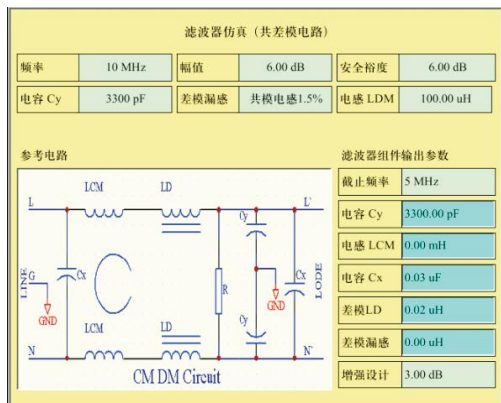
滤波器仿真（共差模电路）

| 频率 | 10 MHz | 幅值 | 6.00 dB | 安全裕度 | 6.00 dB |
|---|---|---|---|---|---|
| 电容 Cy | 3300 pF | 差模漏感 | 共模电感1.5% | 电感 LDM | 100.00 uH |

参考电路

L LCM LD L' Cy Cx LINE G GND C R GND Cy LODE LCM LD N N'

CM DM Circuit

滤波器组件输出参数

| 截止频率 | 5 MHz |
|---|---|
| 电容 Cy | 3300.00 pF |
| 电感 LCM | 0.00 mH |
| 电容 Cx | 0.03 uF |
| 差模LD | 0.02 uH |
| 差模漏感 | 0.00 uH |
| 增强设计 | 3.00 dB |